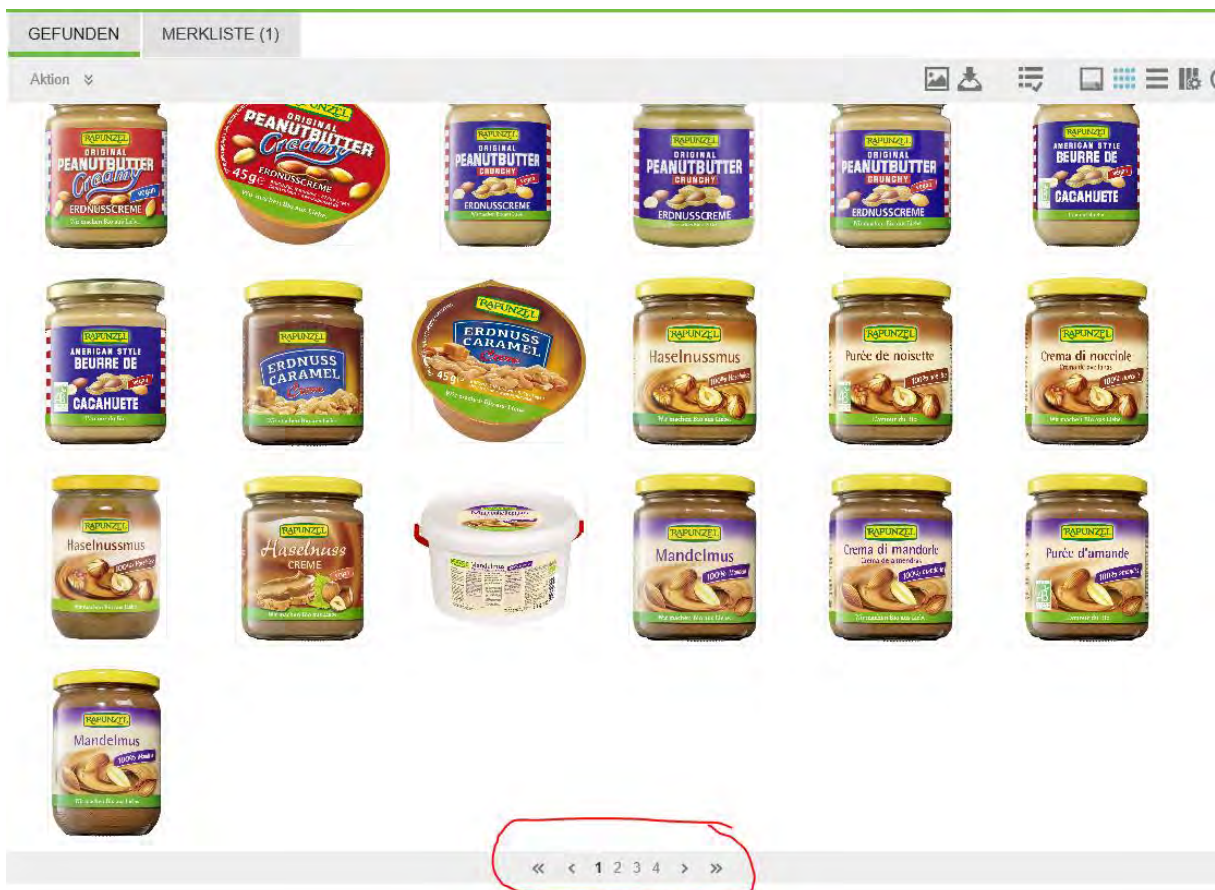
GEFUNDEN MERKLISTE (1)

Aktion

RAPUNZEL ORIGINAL PEANUTBUTTER Creamy vegan ERDNUSSCREME

RAPUNZEL ORIGINAL PEANUTBUTTER Creamy 45g ERDNUSSCREME

RAPUNZEL ORIGINAL PEANUTBUTTER CRUNCHY ERDNUSSCREME

RAPUNZEL ORIGINAL PEANUTBUTTER CRUNCHY ERDNUSSCREME

RAPUNZEL ORIGINAL PEANUTBUTTER CRUNCHY ERDNUSSCREME

RAPUNZEL AMERICAN STYLE BEURRE DE CACAHUETE

RAPUNZEL AMERICAN STYLE BEURRE DE CACAHUETE

RAPUNZEL ERDNUSS CARAMEL Creme

RAPUNZEL ERDNUSS CARAMEL Creme 45g

RAPUNZEL Haselnussmus

RAPUNZEL Purée de noisette

RAPUNZEL Crema di nocciole

RAPUNZEL Haselnussmus

RAPUNZEL Haselnuss CREME

Mandelmus

RAPUNZEL Mandelmus

RAPUNZEL Crema di mandorle

RAPUNZEL Purée d'amande

RAPUNZEL Mandelmus

« ‹ 1 2 3 4 › »